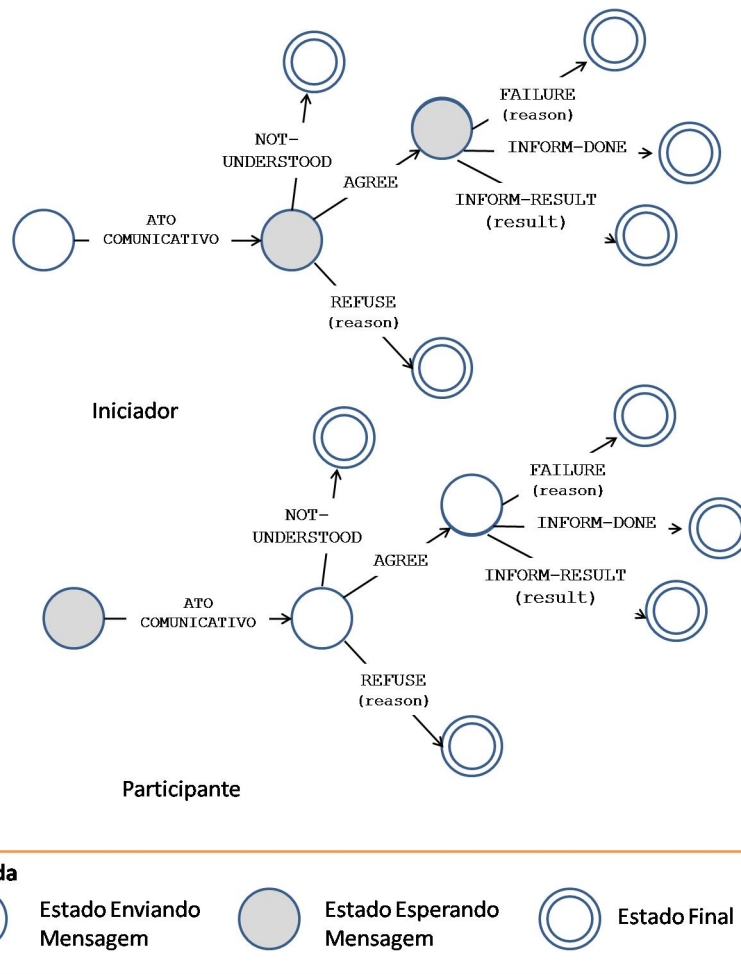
NOT-UNDERSTOOD

FAILURE (reason)

INFORM-DONE

AGREE

INFORM-RESULT (result)

ATO COMUNICATIVO

REFUSE (reason)

Iniciador

NOT-UNDERSTOOD

FAILURE (reason)

INFORM-DONE

AGREE

INFORM-RESULT (result)

ATO COMUNICATIVO

REFUSE (reason)

Participante

da

Estado Enviando Mensagem

Estado Esperando Mensagem

Estado Final